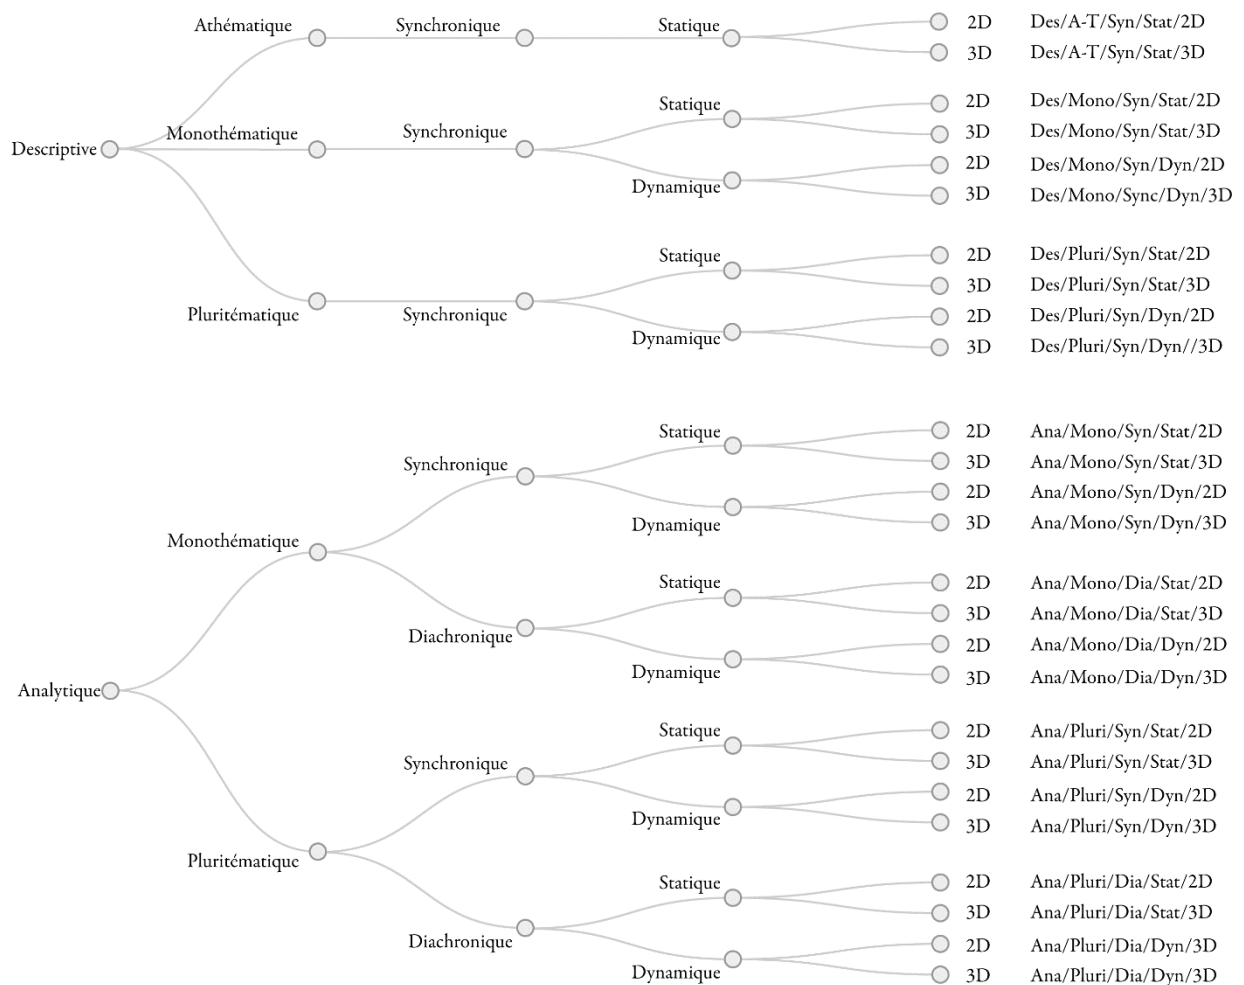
Descriptive

Athématique
Synchronique
Statique
2D Des/A-T/Syn/Stat/2D
3D Des/A-T/Syn/Stat/3D

Monothématique
Synchronique
Statique
2D Des/Mono/Syn/Stat/2D
3D Des/Mono/Syn/Stat/3D
Dynamique
2D Des/Mono/Syn/Dyn/2D
3D Des/Mono/Sync/Dyn/3D

Pluritématique
Synchronique
Statique
2D Des/Pluri/Syn/Stat/2D
3D Des/Pluri/Syn/Stat/3D
Dynamique
2D Des/Pluri/Syn/Dyn/2D
3D Des/Pluri/Syn/Dyn//3D

Analytique

Monothématique
Synchronique
Statique
2D Ana/Mono/Syn/Stat/2D
3D Ana/Mono/Syn/Stat/3D
Dynamique
2D Ana/Mono/Syn/Dyn/2D
3D Ana/Mono/Syn/Dyn/3D
Diachronique
Statique
2D Ana/Mono/Dia/Stat/2D
3D Ana/Mono/Dia/Stat/3D
Dynamique
2D Ana/Mono/Dia/Dyn/2D
3D Ana/Mono/Dia/Dyn/3D

Pluritématique
Synchronique
Statique
2D Ana/Pluri/Syn/Stat/2D
3D Ana/Pluri/Syn/Stat/3D
Dynamique
2D Ana/Pluri/Syn/Dyn/2D
3D Ana/Pluri/Syn/Dyn/3D
Diachronique
Statique
2D Ana/Pluri/Dia/Stat/2D
3D Ana/Pluri/Dia/Stat/3D
Dynamique
2D Ana/Pluri/Dia/Dyn/3D
3D Ana/Pluri/Dia/Dyn/3D